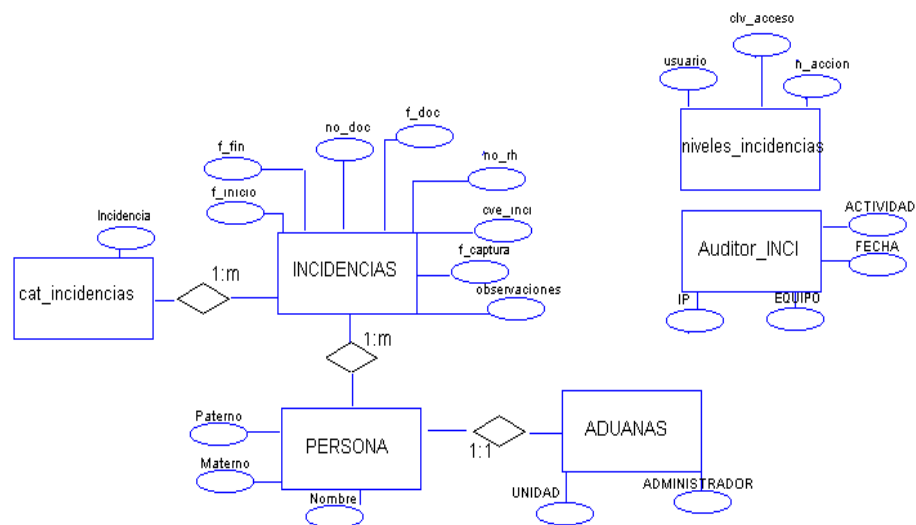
clv_acceso
usuario
h_accion
niveles_incidencias
ACTIVIDAD
Auditor_INCI
FECHA
IP
EQUIPO
no_doc
f_doc
f_fin
no_rh
f_inicio
cve_inci
Incidencia
f_captura
INCIDENCIAS
1:m
cat_incidencias
observaciones
1:m
Paterno
PERSONA
ADUANAS
1:1
Materno
ADMINISTRADOR
UNIDAD
Nombre